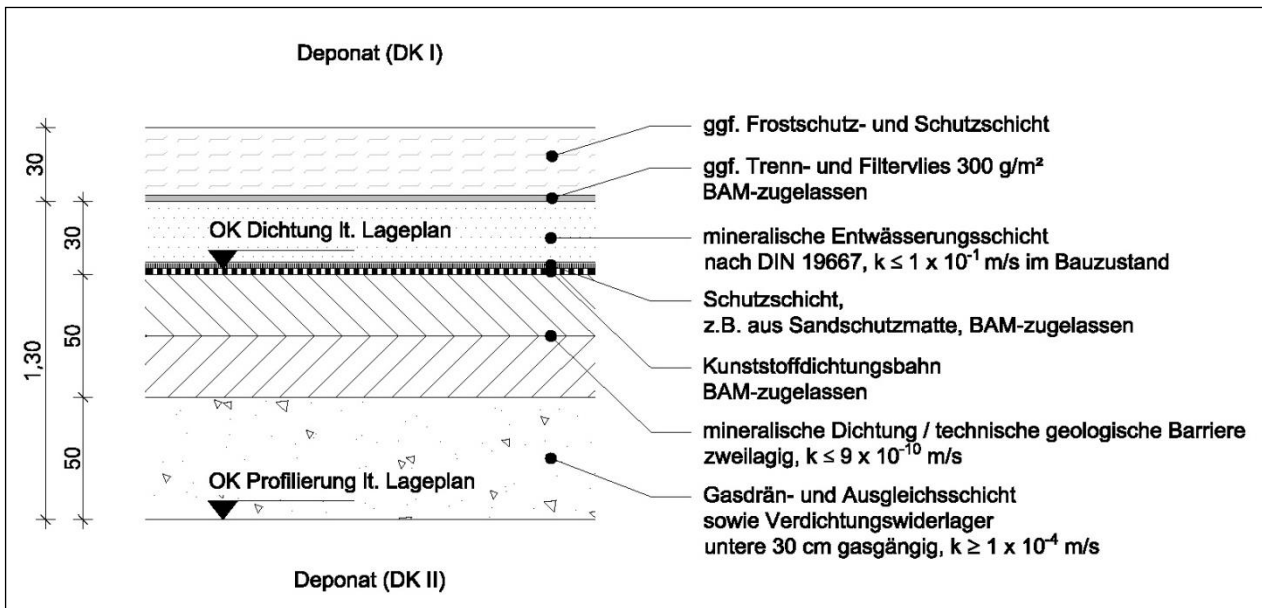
Deponat (DK I)

30

30

50

50

1,30

OK Dichtung lt. Lageplan

OK Profilierung lt. Lageplan

ggf. Frostschutz- und Schutzschicht

ggf. Trenn- und Filtervlies 300 g/m² BAM-zugelassen

mineralische Entwässerungsschicht nach DIN 19667, $k \leq 1 \times 10^{-1}$ m/s im Bauzustand

Schutzschicht, z.B. aus Sandschutzmatte, BAM-zugelassen

Kunststoffdichtungsbahn BAM-zugelassen

mineralische Dichtung / technische geologische Barriere zweilagig, $k \leq 9 \times 10^{-10}$ m/s

Gasdrän- und Ausgleichsschicht sowie Verdichtungswiderlager untere 30 cm gasgängig, $k \geq 1 \times 10^{-4}$ m/s

Deponat (DK II)